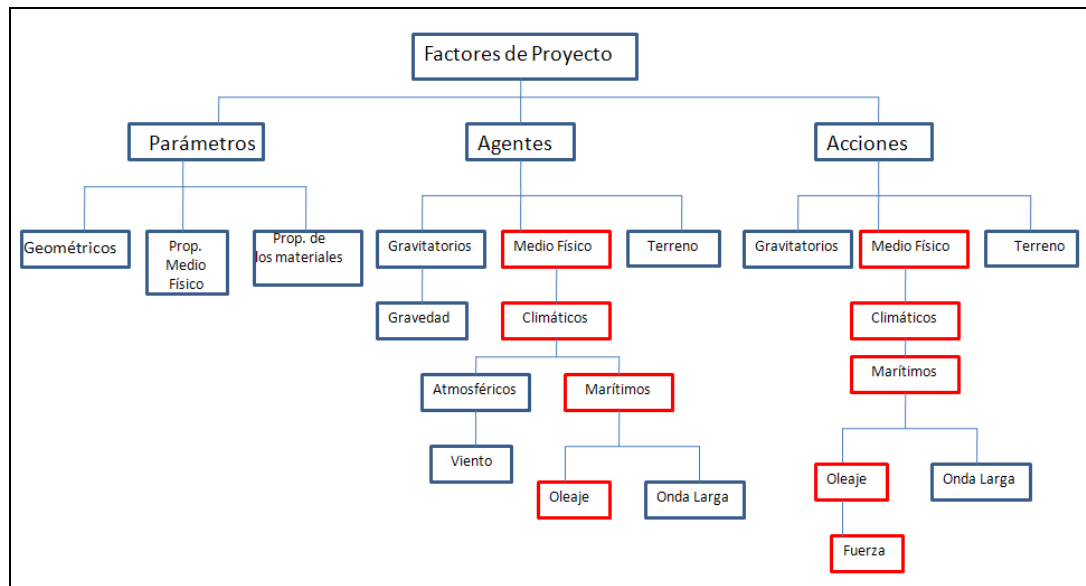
Factores de Proyecto

Parámetros

Geométricos

Prop. Medio Físico

Prop. de los materiales

Agentes

Gravitatorios

Gravedad

Medio Físico

Climáticos

Atmosféricos

Viento

Marítimos

Oleaje

Onda Larga

Terreno

Acciones

Gravitatorios

Medio Físico

Climáticos

Marítimos

Oleaje

Fuerza

Onda Larga

Terreno